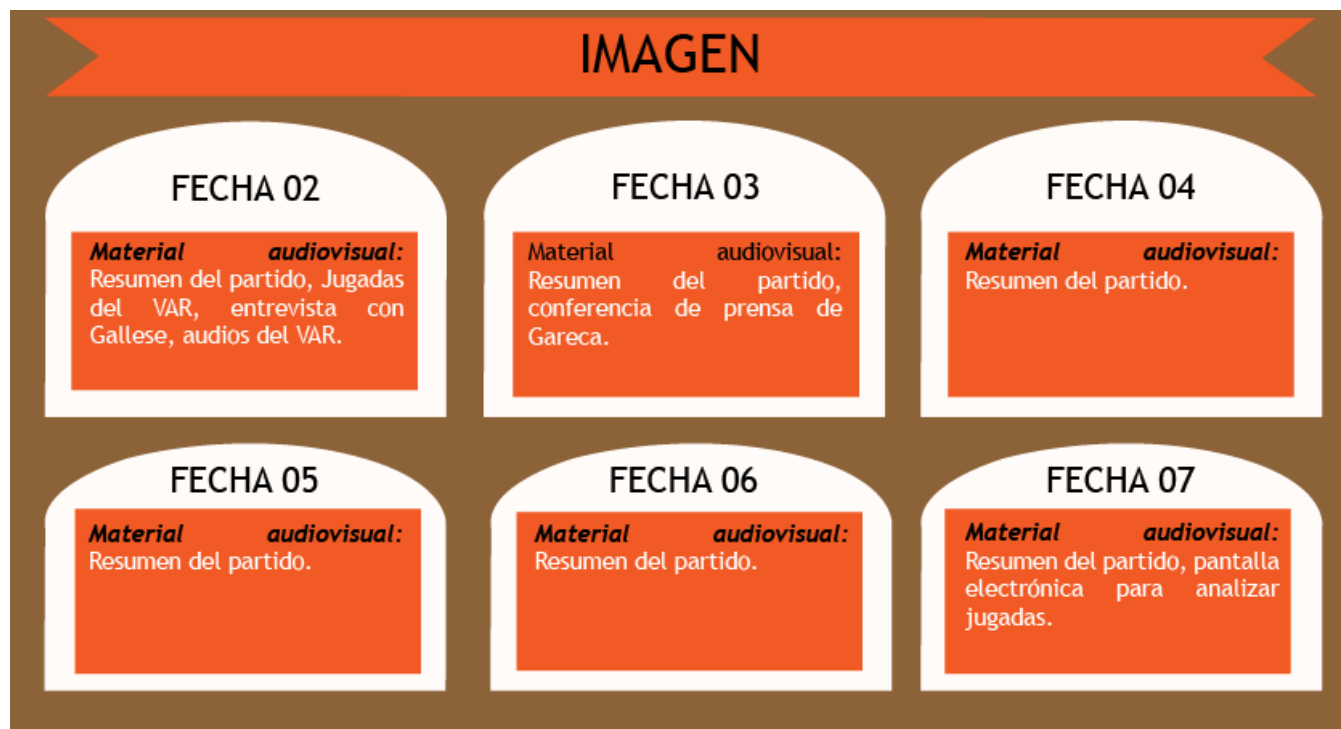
IMAGEN

FECHA 02

Material audiovisual: Resumen del partido, Jugadas del VAR, entrevista con Gallese, audios del VAR.

FECHA 03

Material audiovisual: Resumen del partido, conferencia de prensa de Gareca.

FECHA 04

Material audiovisual: Resumen del partido.

FECHA 05

Material audiovisual: Resumen del partido.

FECHA 06

Material audiovisual: Resumen del partido.

FECHA 07

Material audiovisual: Resumen del partido, pantalla electrónica para analizar jugadas.